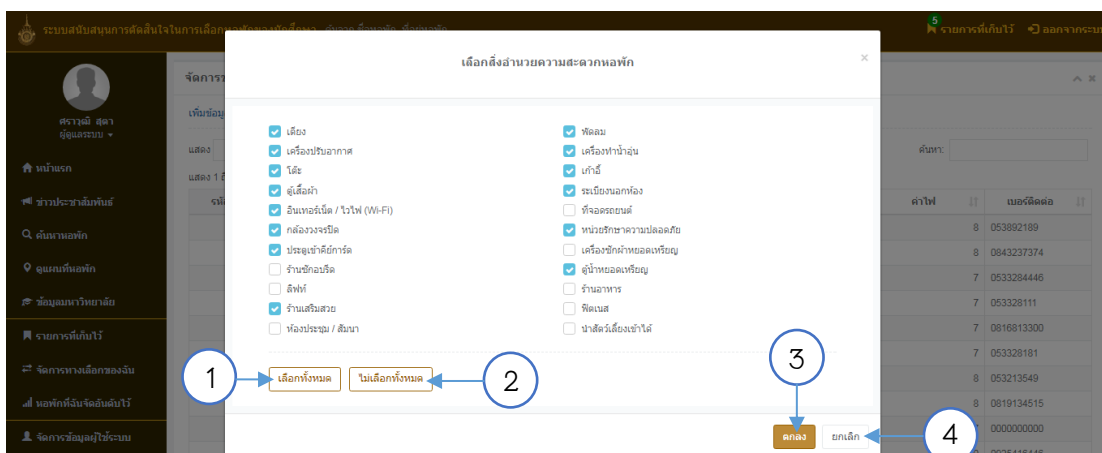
ระบบสนับสนุนการตัดสินใจในการเลือก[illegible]

5 รายการที่เก็บไว้ ออกจากระบ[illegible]

ศราวุฒิ สุดา
ผู้ดูแลระบบ

หน้าแรก
ข่าวประชาสัมพันธ์
ค้นหาหอพัก
ดูแผนที่หอพัก
ข้อมูลมหาวิทยาลัย
รายการที่เก็บไว้
จัดการทางเลือกของฉัน
หอพักที่ฉันจัดอันดับไว้
จัดการข้อมูลผู้ใช้ระบบ

จัดการร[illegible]
เพิ่มข้อมู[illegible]
แสดง
แสดง 1 ถึ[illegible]
ค้นหา:

| ค่าไฟ | เบอร์ติดต่อ |
|---|---|
| 8 | 053892189 |
| 8 | 0843237374 |
| 7 | 0533284446 |
| 7 | 053328111 |
| 7 | 0816813300 |
| 7 | 053328181 |
| 8 | 053213549 |
| 8 | 0819134515 |
| 8 | 0000000000 |

เลือกสิ่งอำนวยความสะดวกหอพัก

เตียง
เครื่องปรับอากาศ
โต๊ะ
ตู้เสื้อผ้า
อินเทอร์เน็ต / ไวไฟ (Wi-Fi)
กล้องวงจรปิด
ประตูเข้าคีย์การ์ด
ร้านซักอบรีด
ลิฟท์
ร้านเสริมสวย
ห้องประชุม / สัมนา

พัดลม
เครื่องทำน้ำอุ่น
เก้าอี้
ระเบียงนอกห้อง
ที่จอดรถยนต์
หน่วยรักษาความปลอดภัย
เครื่องซักผ้าหยอดเหรียญ
ตู้น้ำหยอดเหรียญ
ร้านอาหาร
ฟิตเนส
นำสัตว์เลี้ยงเข้าได้

1 เลือกทั้งหมด
2 ไม่เลือกทั้งหมด
3 ตกลง
4 ยกเลิก